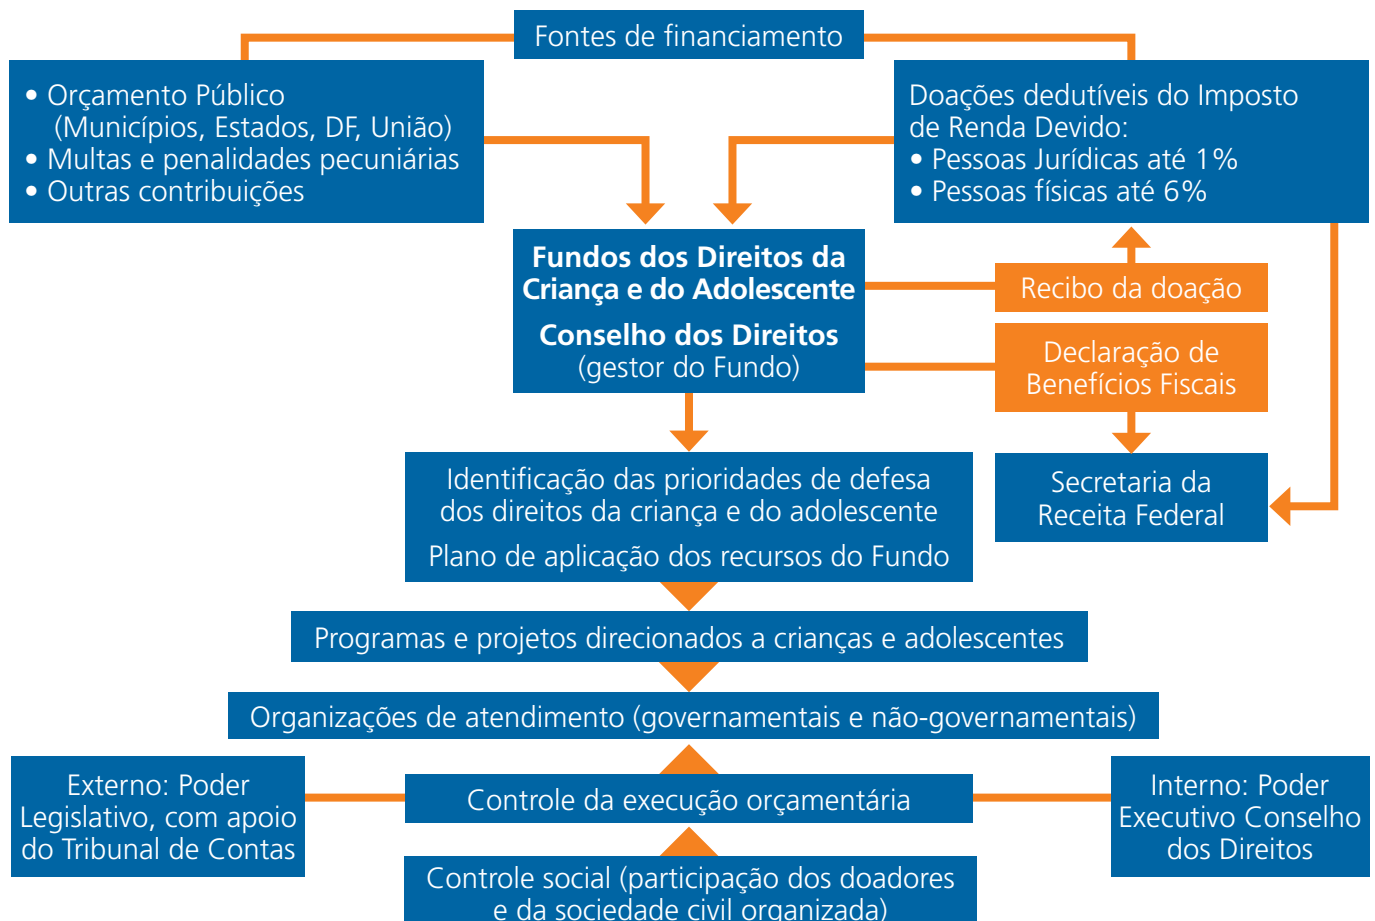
Fontes de financiamento

• Orçamento Público (Municípios, Estados, DF, União)
• Multas e penalidades pecuniárias
• Outras contribuições

Doações dedutíveis do Imposto de Renda Devido:
• Pessoas Jurídicas até 1%
• Pessoas físicas até 6%

**Fundos dos Direitos da Criança e do Adolescente**

**Conselho dos Direitos**
(gestor do Fundo)

Recibo da doação

Declaração de Benefícios Fiscais

Secretaria da Receita Federal

Identificação das prioridades de defesa dos direitos da criança e do adolescente

Plano de aplicação dos recursos do Fundo

Programas e projetos direcionados a crianças e adolescentes

Organizações de atendimento (governamentais e não-governamentais)

Externo: Poder Legislativo, com apoio do Tribunal de Contas

Controle da execução orçamentária

Interno: Poder Executivo Conselho dos Direitos

Controle social (participação dos doadores e da sociedade civil organizada)